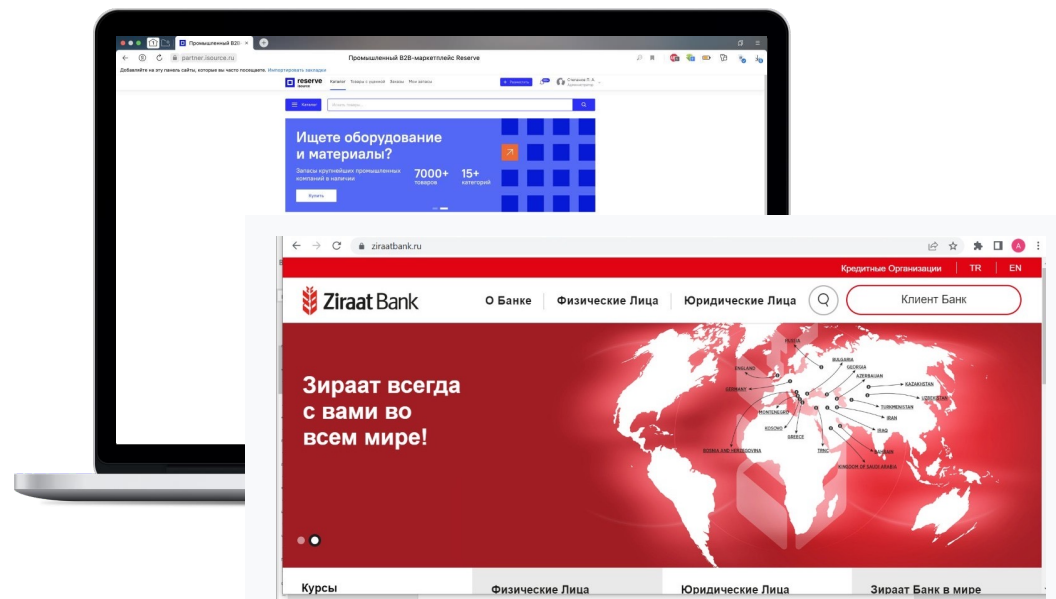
Промышленный B2B ×

partner.isource.ru

Промышленный B2B-маркетплейс Reserve

Добавляйте на эту панель сайты, которые вы часто посещаете. Импортировать закладки

reserve source

Каталог Товары с уценкой Бренды Мои заказы

Разместить

Степанова Р. А. Администратор

Каталог

Искать товары...

Ищете оборудование и материалы?

Запасы крупнейших промышленных компаний в наличии

7000+ товаров

15+ категорий

Купить

ziraatbank.ru

Кредитные Организации | TR | EN

Ziraat Bank

О Банке | Физические Лица | Юридические Лица

Клиент Банк

Зираат всегда с вами во всем мире!

RUSSIA

ENGLAND

BULGARIA

GEORGIA

AZERBAIJAN

KAZAKISTAN

UZBEKISTAN

GERMANY

TURKMENISTAN

MONTENEGRO

IRAN

KOSOVO

IRAQ

GREECE

BAHRAIN

TRNC

BOSNIA AND HERZEGOVINA

KINGDOM OF SAUDI ARABIA

Курсы

Физические Лица

Юридические Лица

Зираат Банк в мире